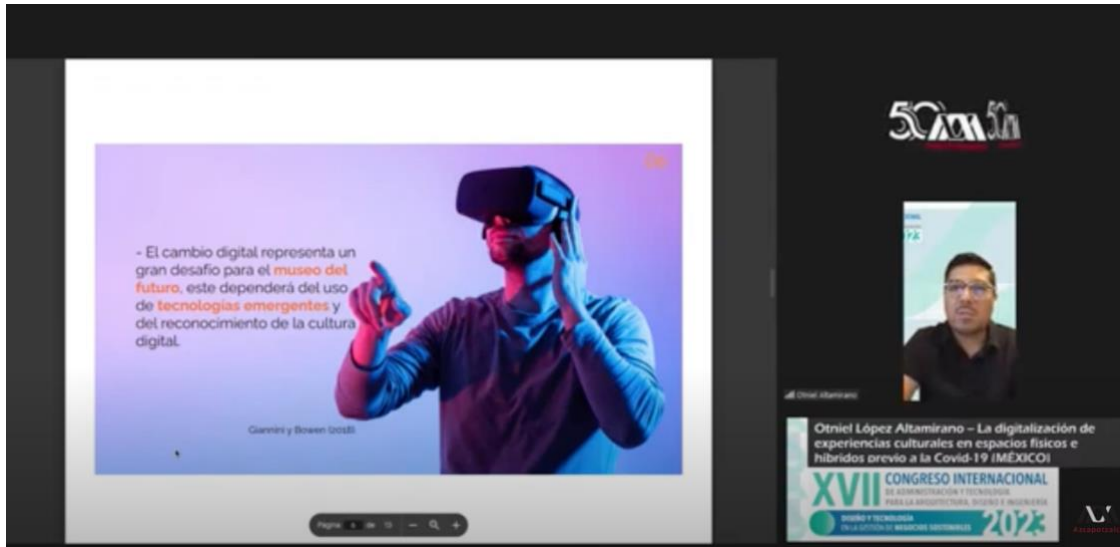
- El cambio digital representa un gran desafío para el museo del futuro, este dependerá del uso de tecnologías emergentes y del reconocimiento de la cultura digital.

Giannini y Bowen (2018)

Página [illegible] de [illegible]

50

Otniel Altamirano

Otniel López Altamirano – La digitalización de experiencias culturales en espacios físicos e híbridos previo a la Covid-19 (MÉXICO)

XVII CONGRESO INTERNACIONAL DE ADMINISTRACIÓN Y TECNOLOGÍA PARA LA ARQUITECTURA, DISEÑO E INGENIERÍA

DISEÑO Y TECNOLOGÍA EN LA GESTIÓN DE NEGOCIOS SOSTENIBLES 2023

Azcapotzalco